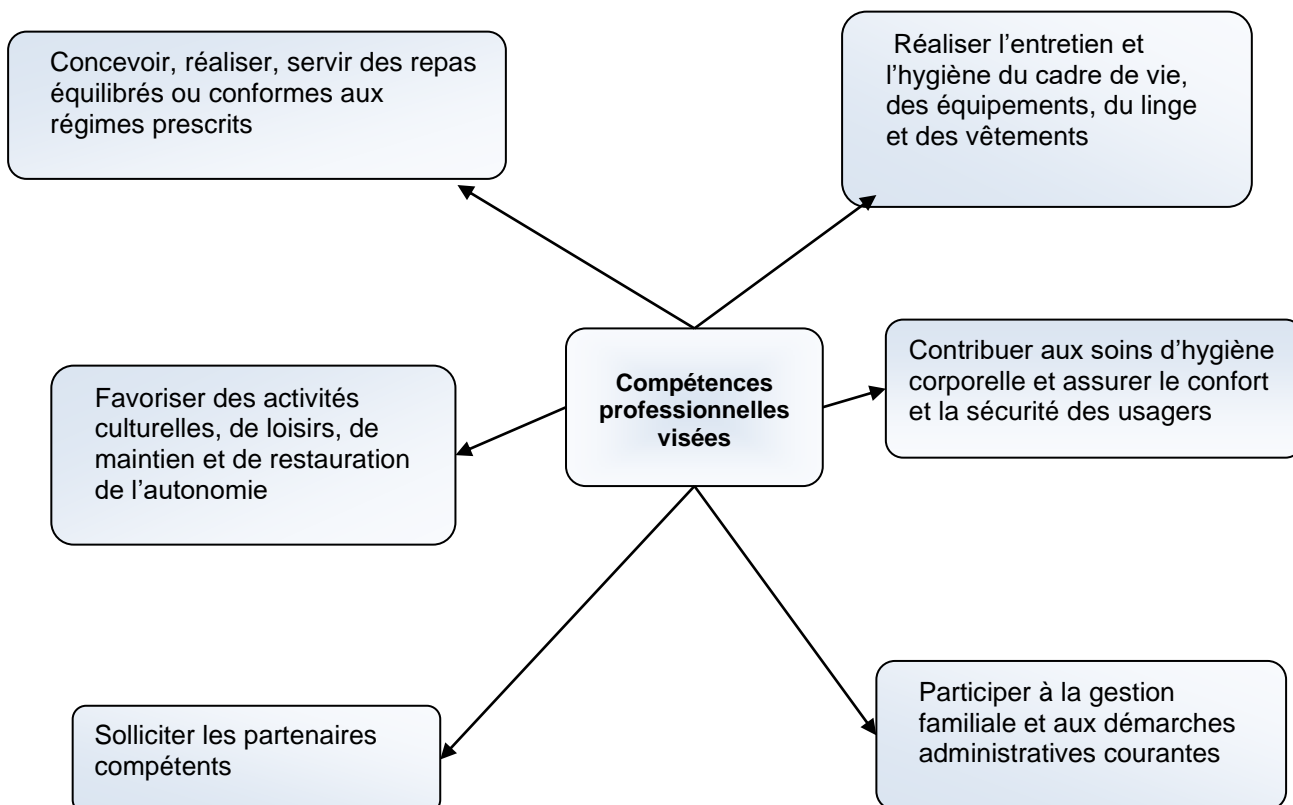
Concevoir, réaliser, servir des repas équilibrés ou conformes aux régimes prescrits

Réaliser l'entretien et l'hygiène du cadre de vie, des équipements, du linge et des vêtements

Favoriser des activités culturelles, de loisirs, de maintien et de restauration de l'autonomie

**Compétences professionnelles visées**

Contribuer aux soins d'hygiène corporelle et assurer le confort et la sécurité des usagers

Solliciter les partenaires compétents

Participer à la gestion familiale et aux démarches administratives courantes